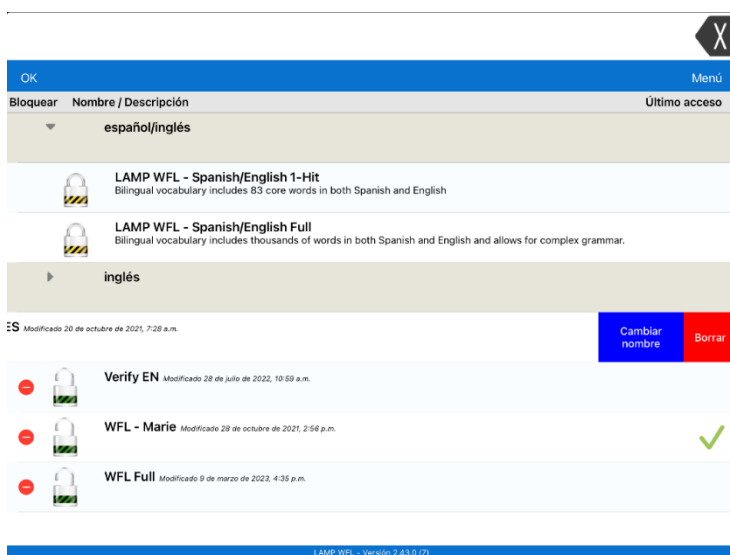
X

OK

Menú

Bloquear Nombre / Descripción Último acceso

español/inglés

LAMP WFL - Spanish/English 1-Hit
Bilingual vocabulary includes 83 core words in both Spanish and English

LAMP WFL - Spanish/English Full
Bilingual vocabulary includes thousands of words in both Spanish and English and allows for complex grammar.

inglés

ES Modificado 20 de octubre de 2021, 7:28 a.m.

Cambiar nombre

Borrar

Verify EN Modificado 28 de julio de 2022, 10:59 a.m.

WFL - Marie Modificado 28 de octubre de 2021, 2:56 p.m.

WFL Full Modificado 9 de marzo de 2023, 4:35 p.m.

LAMP WFL - Versión 2.43.0 (7)